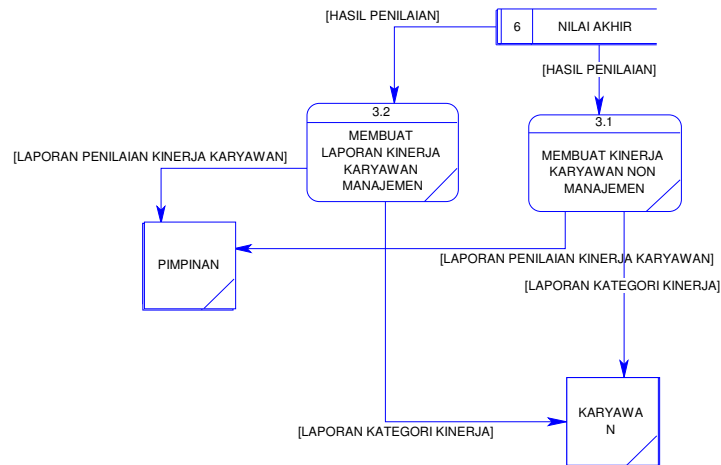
[HASIL PENILAIAN]

6 NILAI AKHIR

[HASIL PENILAIAN]

3.2

MEMBUAT LAPORAN KINERJA KARYAWAN MANAJEMEN

3.1

MEMBUAT KINERJA KARYAWAN NON MANAJEMEN

[LAPORAN PENILAIAN KINERJA KARYAWAN]

PIMPINAN

[LAPORAN PENILAIAN KINERJA KARYAWAN]

[LAPORAN KATEGORI KINERJA]

[LAPORAN KATEGORI KINERJA]

KARYAWA N